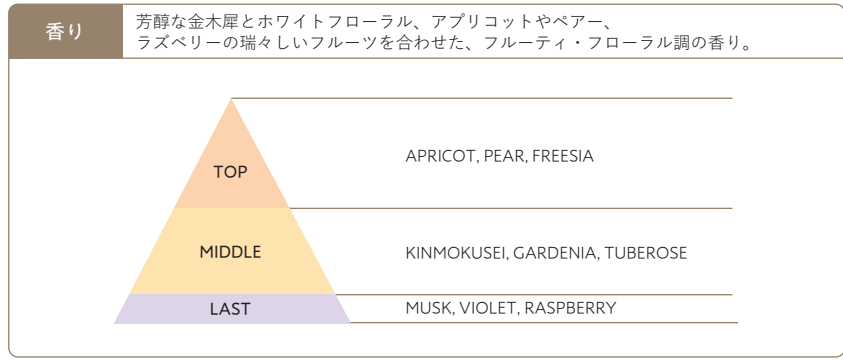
香り

芳醇な金木犀とホワイトフローラル、アプリコットやペアー、ラズベリーの瑞々しいフルーツを合わせた、フルーティ・フローラル調の香り。

TOP

APRICOT, PEAR, FREESIA

MIDDLE

KINMOKUSEI, GARDENIA, TUBEROSE

LAST

MUSK, VIOLET, RASPBERRY